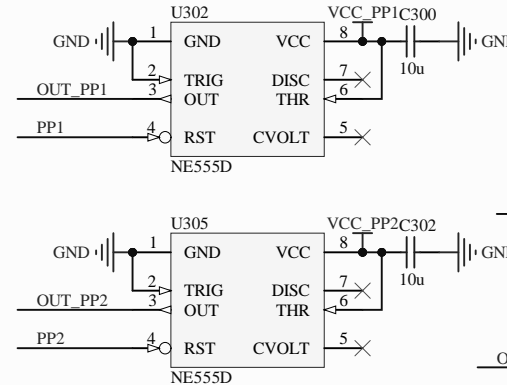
U302
VCC_PP1
C300
GND
1
GND
VCC
8
GN
2
TRIG
DISC
7
10u
OUT_PP1
3
OUT
THR
6
PP1
4
RST
CVOLT
5
NE555D

U305
VCC_PP2
C302
GND
1
GND
VCC
8
GN
2
TRIG
DISC
7
10u
OUT_PP2
3
OUT
THR
6
PP2
4
RST
CVOLT
5
NE555D
O